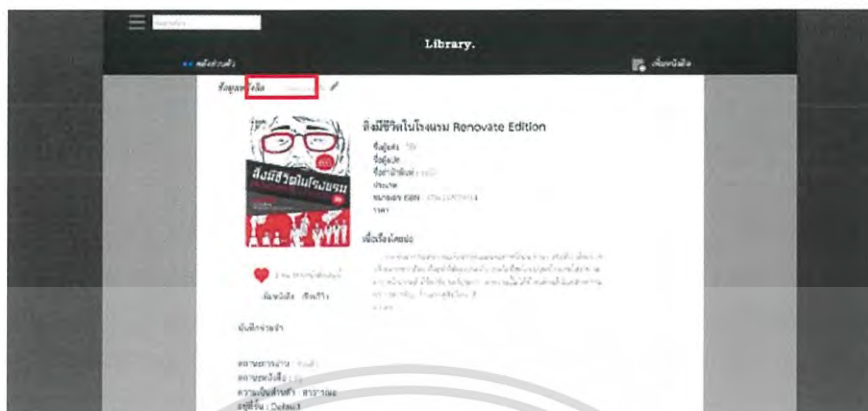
Library.

หนังสือทั้งหมด

เพิ่มหนังสือ

ข้อมูลหนังสือ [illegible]

สิงมีชีวิตในโรงนรม Renovate Edition

ชื่อผู้แต่ง : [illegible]
ชื่อผู้แปล
ชื่อสำนักพิมพ์ : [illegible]
ประเภท
หมายเลข ISBN : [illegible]
ราคา

เนื้อเรื่องโดยย่อ

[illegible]

บันทึกช่วยจำ

สถานะการอ่าน : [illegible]
สถานะหนังสือ : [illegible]
ความเป็นเจ้าของ : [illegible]
อยู่ที่ชั้น : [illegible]